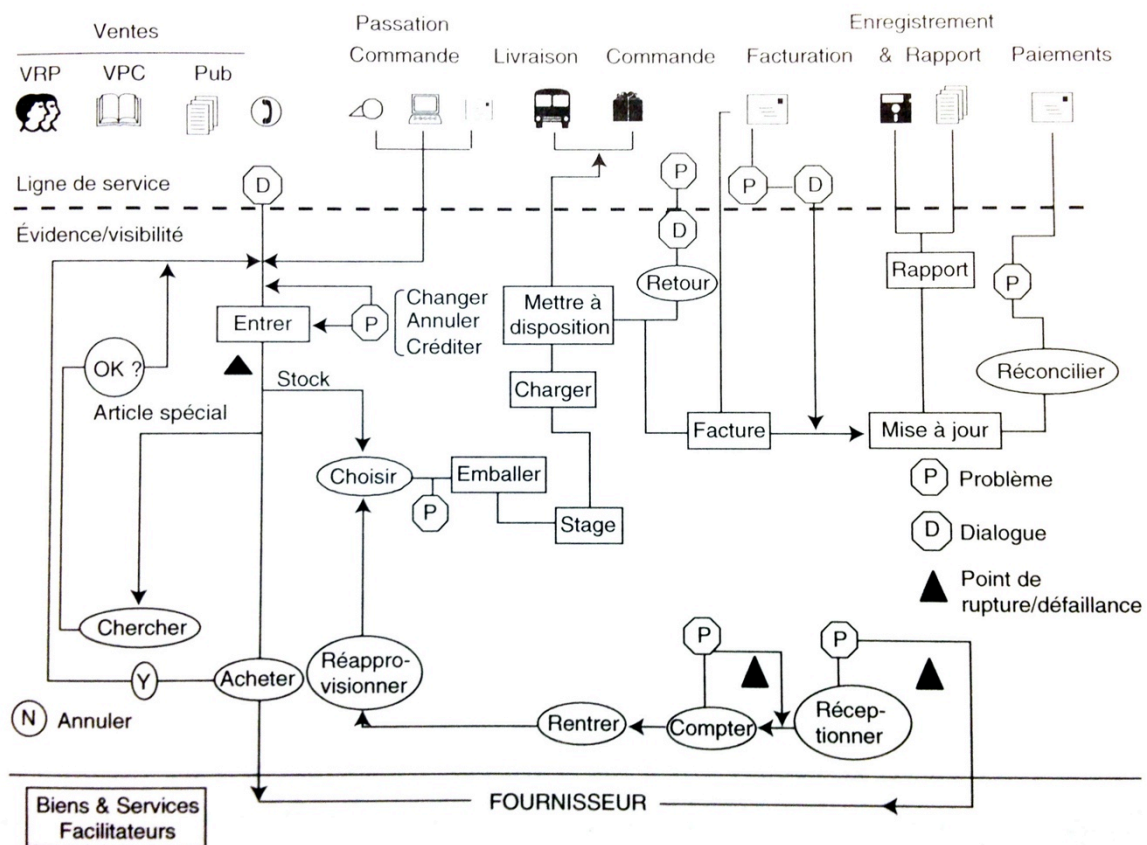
Ventes

VRP VPC Pub

Passation Commande

Livraison

Commande

Facturation

Enregistrement & Rapport

Paiements

Ligne de service

D

P

P D

Évidence/visibilité

D

Retour

Rapport

P

Mettre à disposition

Changer Annuler Créditer

Entrer

P

OK ?

Article spécial

Stock

Charger

Réconcilier

Facture

Mise à jour

Choisir

Emballer

P

Stage

P Problème

D Dialogue

Point de rupture/défaillance

Chercher

P

P

Y

Acheter

Réapprovisionner

Récep-tionner

N Annuler

Rentrer

Compter

Biens & Services Facilitateurs

FOURNISSEUR